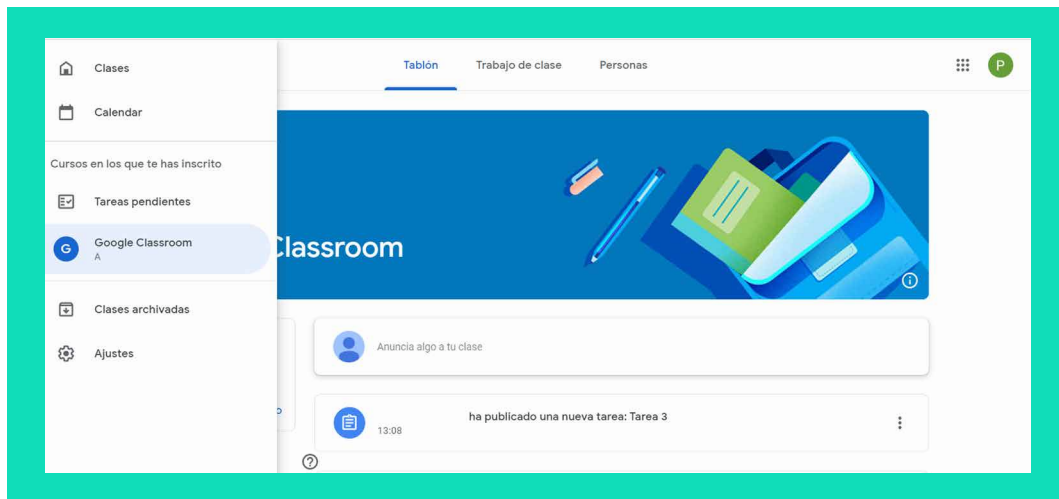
Clases

Calendar

Cursos en los que te has inscrito

Tareas pendientes

G Google Classroom
A

Clases archivadas

Ajustes

Tablón Trabajo de clase Personas

P

Classroom

Anuncia algo a tu clase

ha publicado una nueva tarea: Tarea 3
13:08